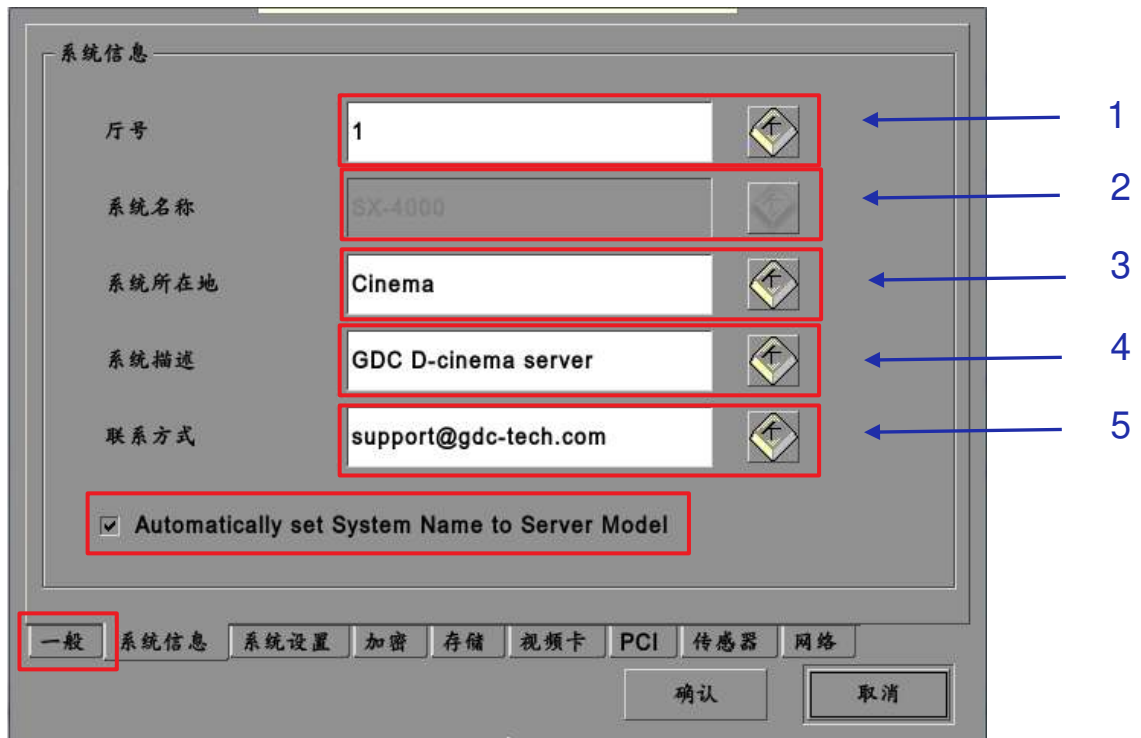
系统信息

厅号 1

系统名称 SX-4000

系统所在地 Cinema

系统描述 GDC D-cinema server

联系方式 support@gdc-tech.com

1
2
3
4
5

☑ Automatically set System Name to Server Model

一般 系统信息 系统设置 加密 存储 视频卡 PCI 传感器 网络

确认 取消